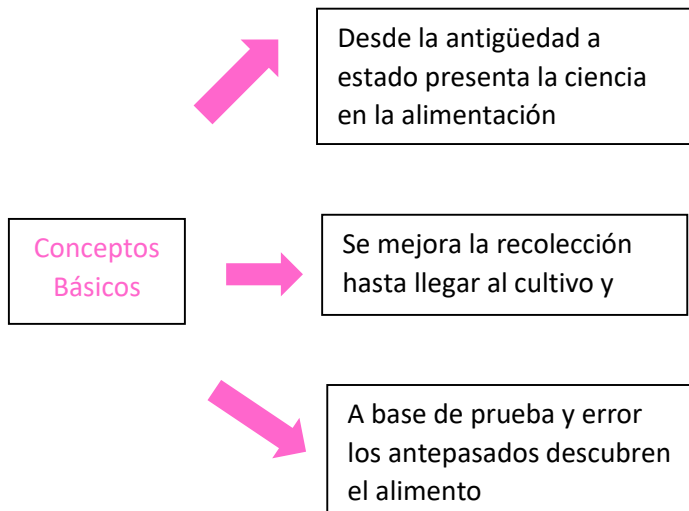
Conceptos Básicos

Desde la antigüedad a estado presenta la ciencia en la alimentación

Se mejora la recolección hasta llegar al cultivo y

A base de prueba y error los antepasados descubren el alimento